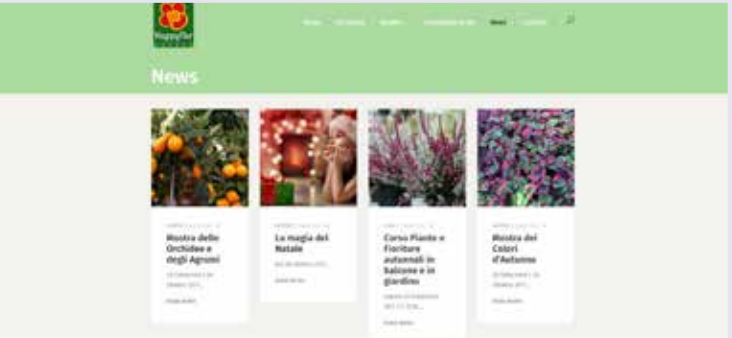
News

Mostra delle Orchidee e degli Agrumi

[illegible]

Read more

La magia del Natale

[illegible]

Read more

Corso Piante e Fioriture autunnali in balcone e in giardino

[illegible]

Read more

Mostra dei Colori d'Autunno

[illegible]

Read more